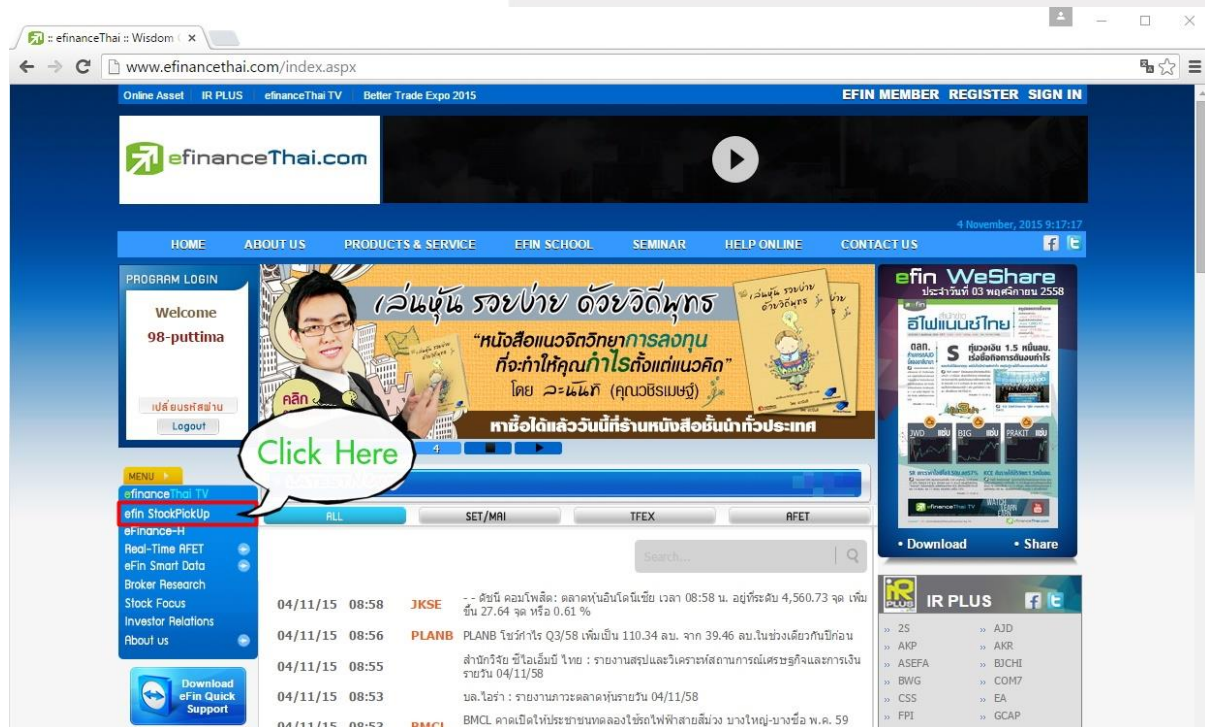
:: efinanceThai :: Wisdom

www.efinancethai.com/index.aspx

Online Asset | IR PLUS | efinanceThai TV | Better Trade Expo 2015

EFIN MEMBER REGISTER SIGN IN

efinanceThai.com

4 November, 2015 9:17:17

HOME ABOUT US PRODUCTS & SERVICE EFIN SCHOOL SEMINAR HELP ONLINE CONTACT US

PROGRAM LOGIN

Welcome
98-puttima

เปลี่ยนรหัสผ่าน
Logout

เล่นหุ้น รวยง่าย ด้วยวิถีพุทธ

"หนังสือแนวจิตวิทยาการลงทุน ที่จะทำให้คุณกำไรตั้งแต่แนวคิด"
โดย ละเมียด (คุณวชิรเมษฐ์)

คลิก

หาซื้อได้แล้ววันนี้ที่ร้านหนังสือชั้นนำทั่วประเทศ

efin WeShare
ประจำวันที่ 03 พฤศจิกายน 2558

อีไฟแนนซ์ไทย

• Download • Share

Click Here

MENU
efinanceThai TV
efin StockPickUp
eFinance-H
Real-Time AFET
eFin Smart Data
Broker Research
Stock Focus
Investor Relations
About us

Download eFin Quick Support

ALL SET/MAI TFEX AFET

Search...

| 04/11/15 08:58 | JKSE | - - ดัชนี คอมโพสิต: ตลาดหุ้นอินโดนีเซีย เวลา 08:58 น. อยู่ที่ระดับ 4,560.73 จุด เพิ่มขึ้น 27.64 จุด หรือ 0.61 % |
|---|---|---|
| 04/11/15 08:56 | PLANB | PLANB โชว์กำไร Q3/58 เพิ่มเป็น 110.34 ลบ. จาก 39.46 ลบ.ในช่วงเดียวกันปีก่อน |
| 04/11/15 08:55 | | สำนักวิจัย ซีไอเอ็มบี ไทย : รายงานสรุปและวิเคราะห์สถานการณ์เศรษฐกิจและการเงิน รายวัน 04/11/58 |
| 04/11/15 08:53 | | บล.ไอร่า : รายงานภาวะตลาดหุ้นรายวัน 04/11/58 |
| 04/11/15 08:53 | BMCL | BMCL คาดเปิดให้ประชาชนทดลองใช้รถไฟฟ้าสายสีม่วง บางใหญ่-บางซื่อ พ.ค. 59 |

IR PLUS

| 2S | AJD |
|---|---|
| AKP | AKR |
| ASEFA | BJCHI |
| BWG | COM7 |
| CSS | EA |
| FPI | GCAP |